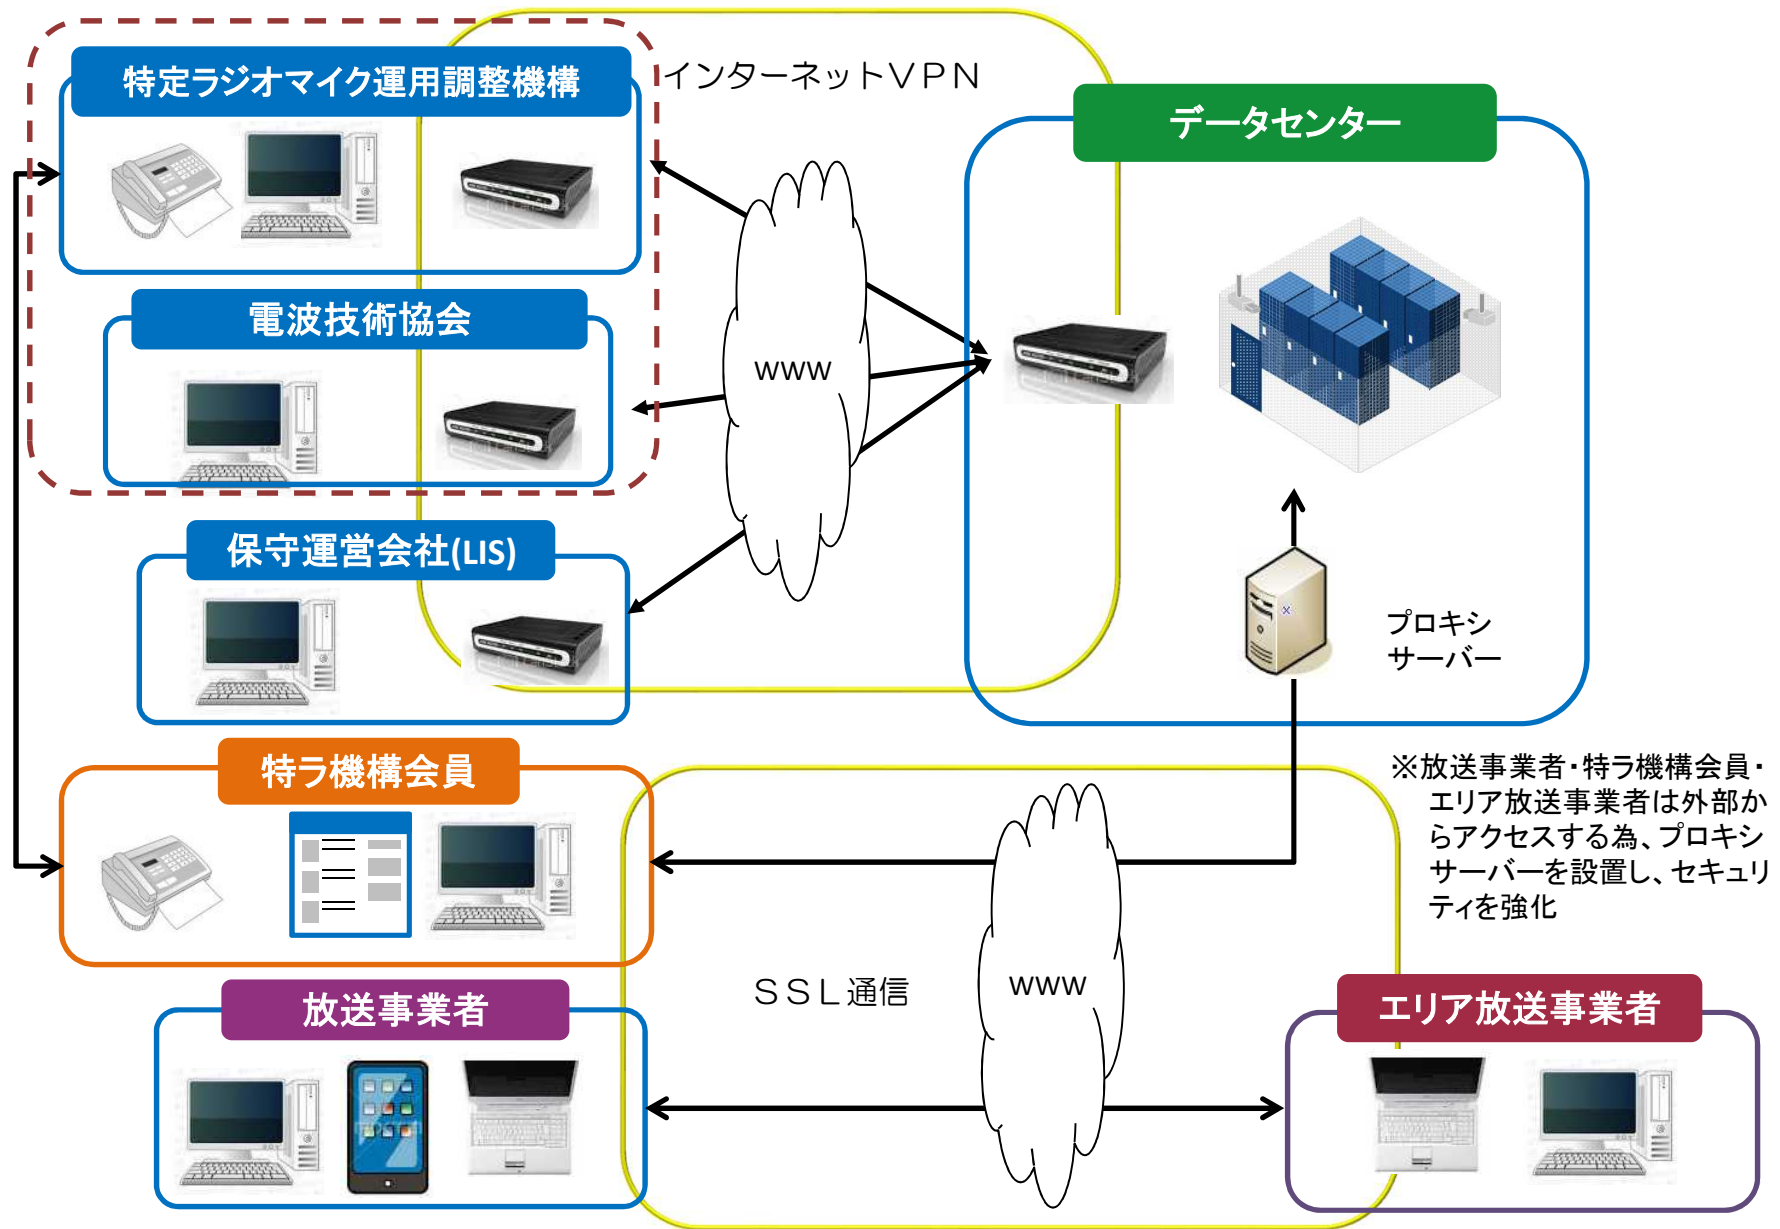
特定ラジオマイク運用調整機構

インターネットＶＰＮ

データセンター

電波技術協会

www

保守運営会社(LIS)

プロキシ
サーバー

特ラ機構会員

※放送事業者・特ラ機構会員・エリア放送事業者は外部からアクセスする為、プロキシサーバーを設置し、セキュリティを強化

ＳＳＬ通信

www

放送事業者

エリア放送事業者